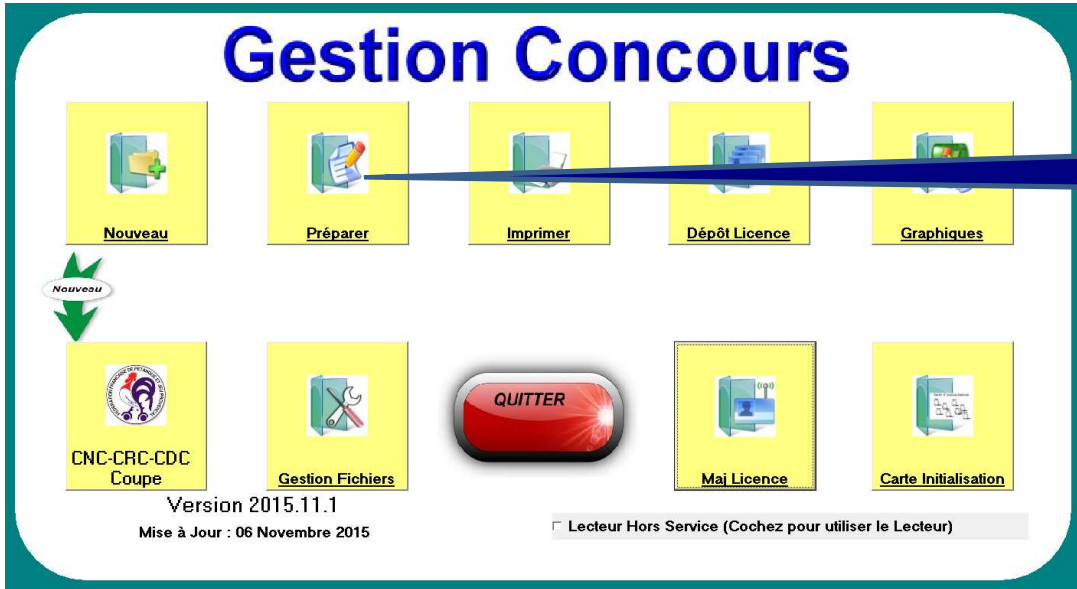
Gestion Concours

Nouveau

Préparer

Imprimer

Dépôt Licence

Graphiques

Nouveau

CNC-CRC-CDC Coupe

Gestion Fichiers

QUITTER

Maj Licence

Carte Initialisation

Version 2015.11.1

Mise à Jour : 06 Novembre 2015

Lecteur Hors Service (Cochez pour utiliser le Lecteur)